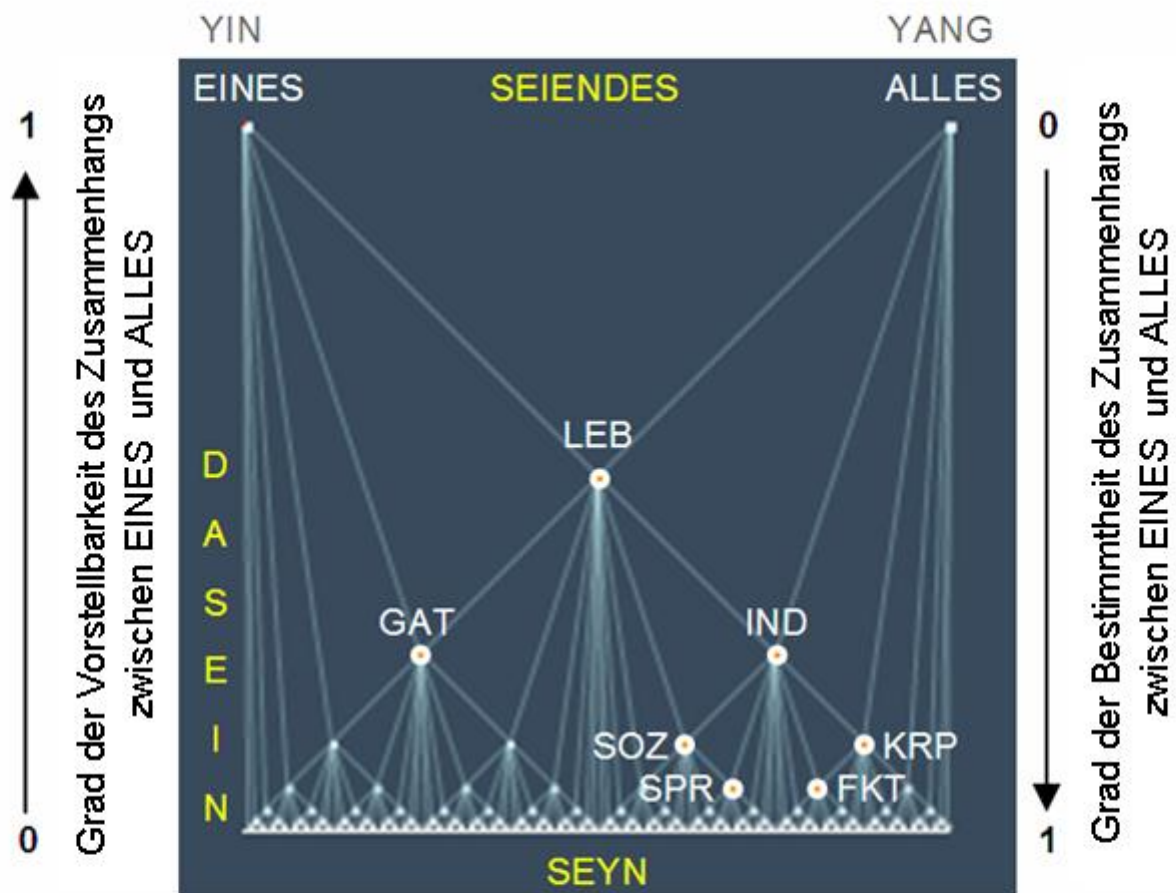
YIN

YANG

EINES

SEIENDES

ALLES

1

0

Grad der Vorstellbarkeit des Zusammenhangs zwischen EINES und ALLES

Grad der Bestimmtheit des Zusammenhangs zwischen EINES und ALLES

LEB

D A S E I N

GAT

IND

SOZ

KRP

SPR

FKT

0

1

SEYN